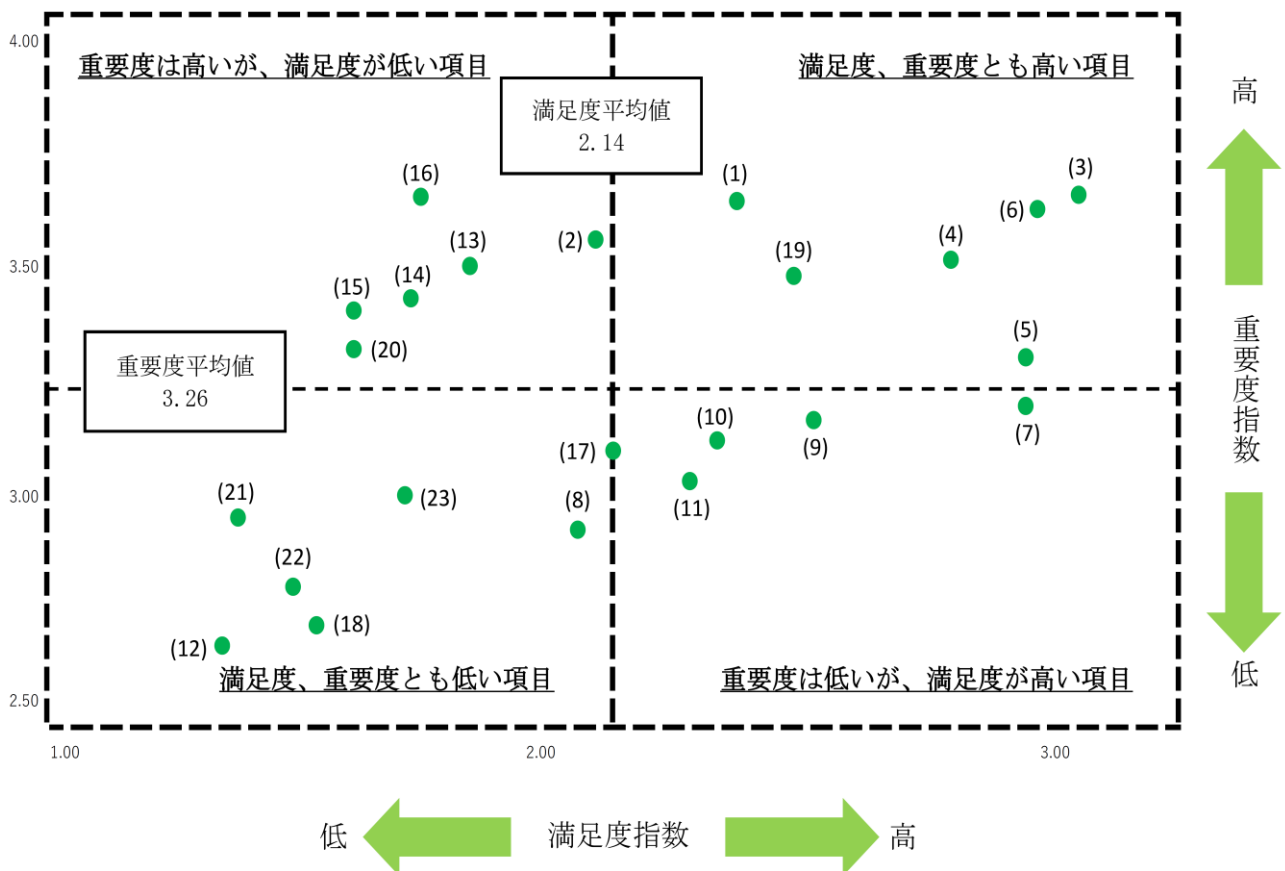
4.00

重要度は高いが、満足度が低い項目

満足度平均値
2.14

満足度、重要度とも高い項目

高

(16)
(1)
(3)
(6)
(13)
(2)
(19)
(4)
3.50
(14)
(15)
(5)
(20)

重要度平均値
3.26

重要度指数

(10)
(9)
(7)
(17)
(11)
3.00
(21)
(23)
(8)
(22)
(18)
(12)

満足度、重要度とも低い項目

重要度は低いが、満足度が高い項目

低

2.50
1.00
2.00
3.00

低
満足度指数
高